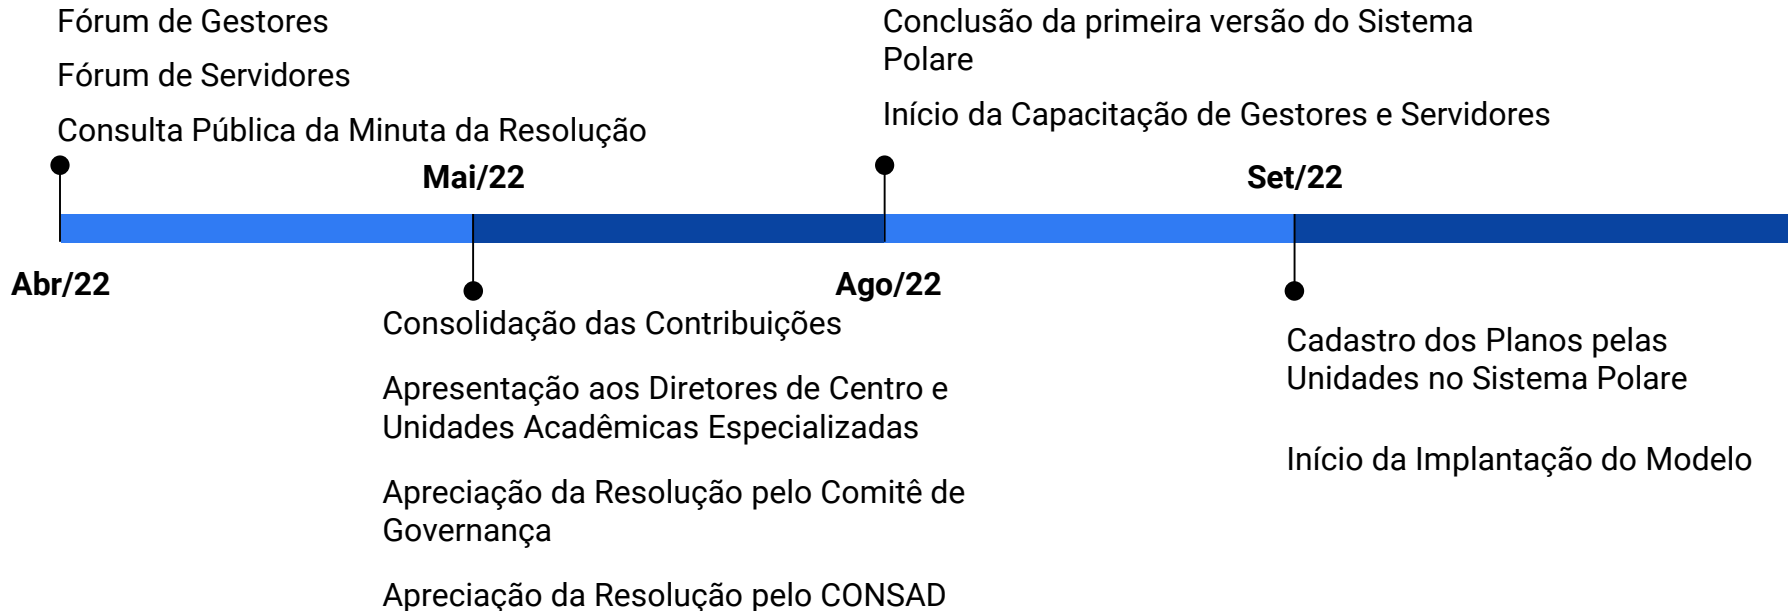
Fórum de Gestores

Fórum de Servidores

Consulta Pública da Minuta da Resolução

Abr/22

Mai/22

Consolidação das Contribuições

Apresentação aos Diretores de Centro e Unidades Acadêmicas Especializadas

Apreciação da Resolução pelo Comitê de Governança

Apreciação da Resolução pelo CONSAD

Conclusão da primeira versão do Sistema Polare

Início da Capacitação de Gestores e Servidores

Ago/22

Set/22

Cadastro dos Planos pelas Unidades no Sistema Polare

Início da Implantação do Modelo